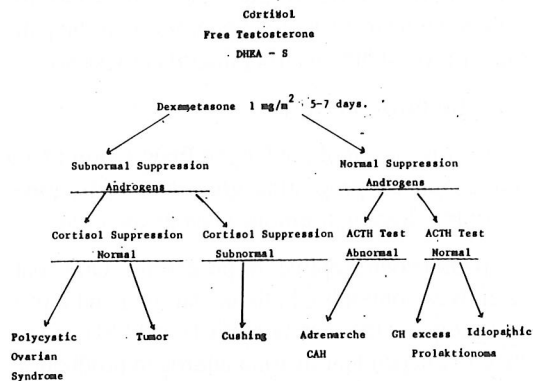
Cortisol
Free Testosterone
DHEA - S

Dexametasone 1 mg/$m^2$ 5-7 days.

Subnormal Suppression
Androgens

Normal Suppression
Androgens

Cortisol Suppression
Normal

Cortisol Suppression
Subnormal

ACTH Test
Abnormal

ACTH Test
Normal

Polycystic Ovarian Syndrome

Tumor

Cushing

Adrenarche
CAH

GH excess
Prolaktionoma

Idiopathic